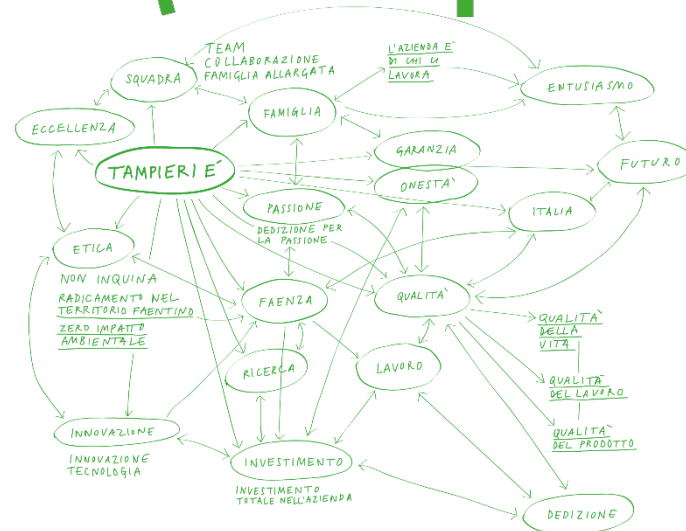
TEAM
COLLABORAZIONE
FAMIGLIA ALLARGATA

L'AZIENDA E' DI CHI CI LAVORA

SQUADRA

ENTUSIASMO

ECCELLENZA

FAMIGLIA

GARANZIA

FUTURO

TAMPIERI E'

ONESTA'

PASSIONE

ITALIA

DEDIZIONE PER LA PASSIONE

ETICA

NON INQUINA

RADICAMENTO NEL TERRITORIO FAENTINO

ZERO IMPATTO AMBIENTALE

FAENZA

QUALITA'

QUALITA' DELLA VITA

RICERCA

LAVORO

QUALITA' DEL LAVORO

QUALITA' DEL PRODOTTO

INNOVAZIONE

INNOVAZIONE TECNOLOGIA

INVESTIMENTO

INVESTIMENTO TOTALE NELL'AZIENDA

DEDIZIONE